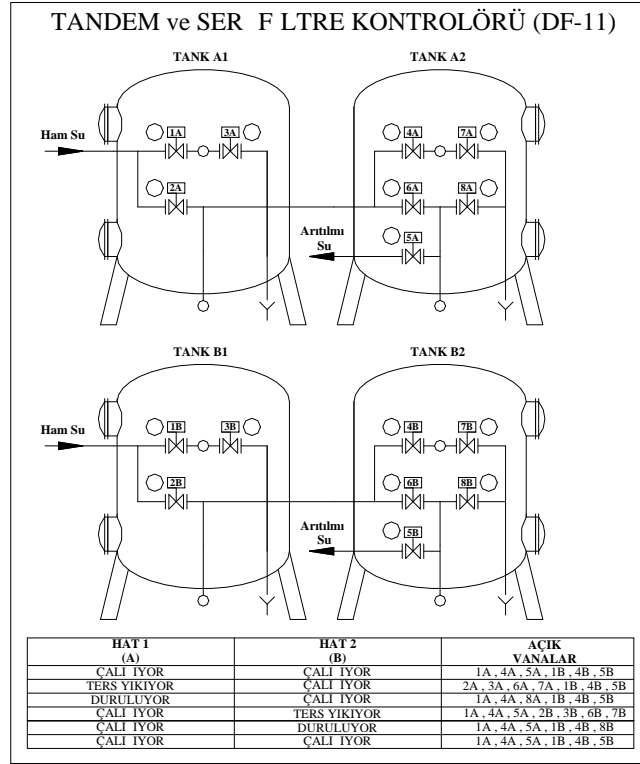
TANDEM ve SER F LTRE KONTROLÖRÜ (DF-11)

TANK A1

TANK A2

Ham Su

1A

3A

4A

7A

2A

6A

8A

Arıtılmı Su

5A

TANK B1

TANK B2

Ham Su

1B

3B

4B

7B

2B

6B

8B

Arıtılmı Su

5B

| HAT 1 (A) | HAT 2 (B) | AÇIK VANALAR |
|---|---|---|
| ÇALI IYOR | ÇALI IYOR | 1A , 4A , 5A , 1B , 4B , 5B |
| TERS YIKIYOR | ÇALI IYOR | 2A , 3A , 6A , 7A , 1B , 4B , 5B |
| DURULUYOR | ÇALI IYOR | 1A , 4A , 8A , 1B , 4B , 5B |
| ÇALI IYOR | TERS YIKIYOR | 1A , 4A , 5A , 2B , 3B , 6B , 7B |
| ÇALI IYOR | DURULUYOR | 1A , 4A , 5A , 1B , 4B , 8B |
| ÇALI IYOR | ÇALI IYOR | 1A , 4A , 5A , 1B , 4B , 5B |